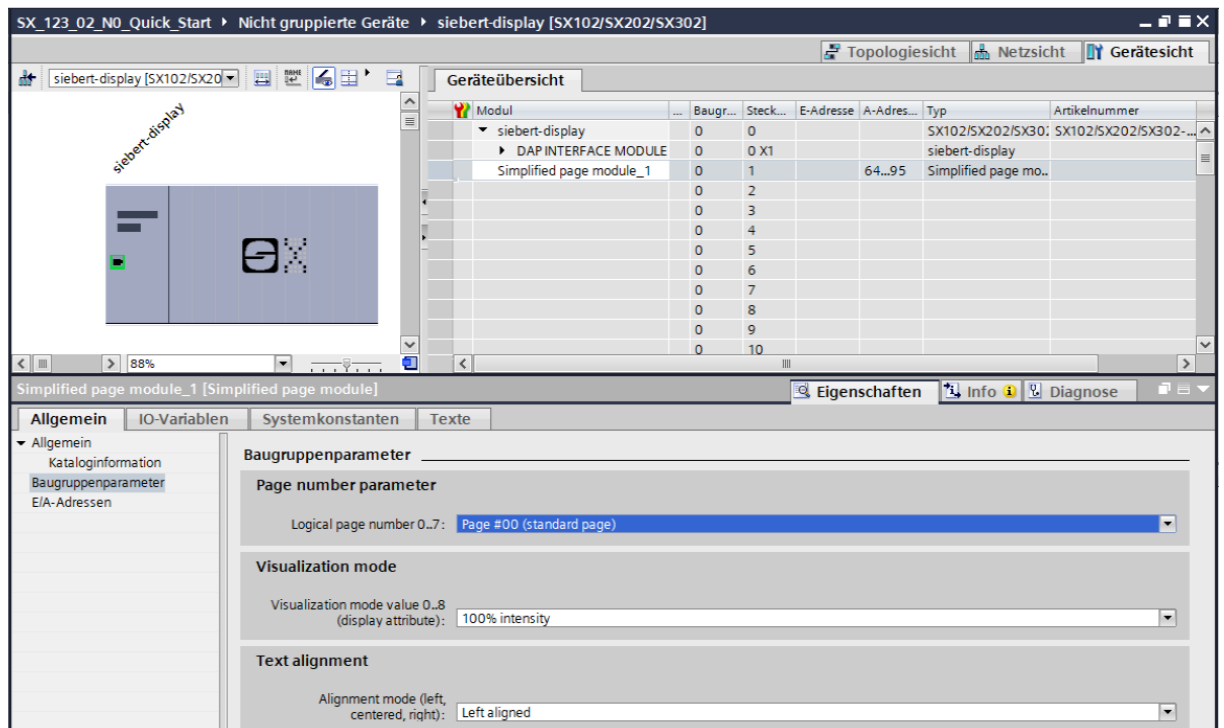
SX_123_02_N0_Quick_Start ▸ Nicht gruppierte Geräte ▸ siebert-display [SX102/SX202/SX302]

Topologiesicht Netzsicht Gerätesicht

siebert-display [SX102/SX20

siebert-display

88%

Geräteübersicht

| Modul | ... | Baugr... | Steck... | E-Adresse | A-Adres... | Typ | Artikelnummer |
|---|---|---|---|---|---|---|---|
| ▾ siebert-display | | 0 | 0 | | | SX102/SX202/SX30: | SX102/SX202/SX302-... |
| ▸ DAP INTERFACE MODULE | | 0 | 0 X1 | | | siebert-display | |
| Simplified page module_1 | | 0 | 1 | | 64...95 | Simplified page mo... | |
| | | 0 | 2 | | | | |
| | | 0 | 3 | | | | |
| | | 0 | 4 | | | | |
| | | 0 | 5 | | | | |
| | | 0 | 6 | | | | |
| | | 0 | 7 | | | | |
| | | 0 | 8 | | | | |
| | | 0 | 9 | | | | |
| | | 0 | 10 | | | | |

Simplified page module_1 [Simplified page module]

Eigenschaften Info Diagnose

Allgemein IO-Variablen Systemkonstanten Texte

▾ Allgemein
Kataloginformation
Baugruppenparameter
E/A-Adressen

Baugruppenparameter

Page number parameter

Logical page number 0..7: Page #00 (standard page)

Visualization mode

Visualization mode value 0..8 (display attribute): 100% intensity

Text alignment

Alignment mode (left, centered, right): Left aligned